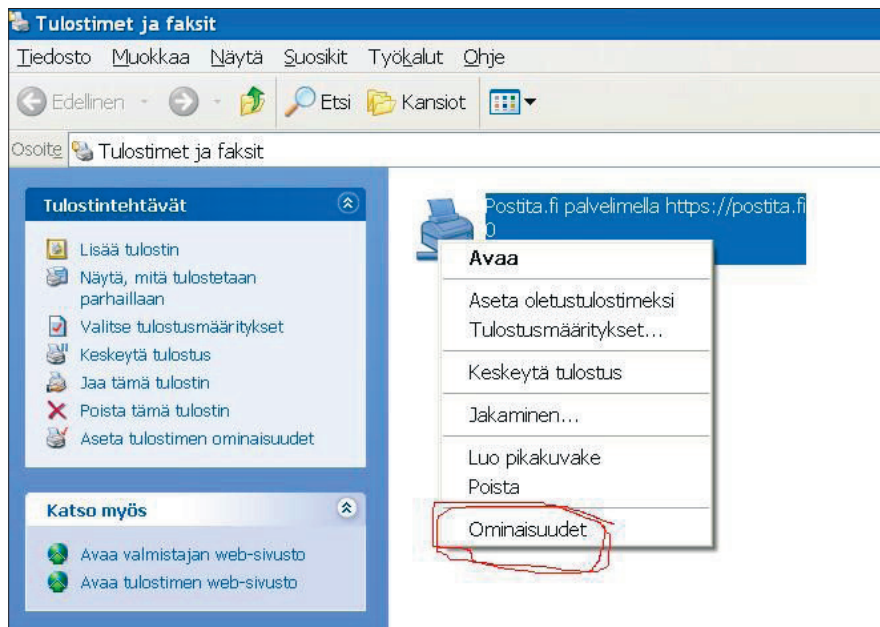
Tulostimet ja faksit

Tiedosto Muokkaa Näytä Suosikit Työkalut Ohje

Edellinen Etsi Kansiot

Osoite Tulostimet ja faksit

Tulostintehtävät

Lisää tulostin
Näytä, mitä tulostetaan parhaillaan
Valitse tulostusmääritykset
Keskeytä tulostus
Jaa tämä tulostin
Poista tämä tulostin
Aseta tulostimen ominaisuudet

Katso myös

Avaa valmistajan web-sivusto
Avaa tulostimen web-sivusto

Postita.fi palvelimella https://postita.fi
0

Avaa
Aseta oletustulostimeksi
Tulostusmääritykset...
Keskeytä tulostus
Jakaminen...
Luo pikakuvake
Poista
Ominaisuudet